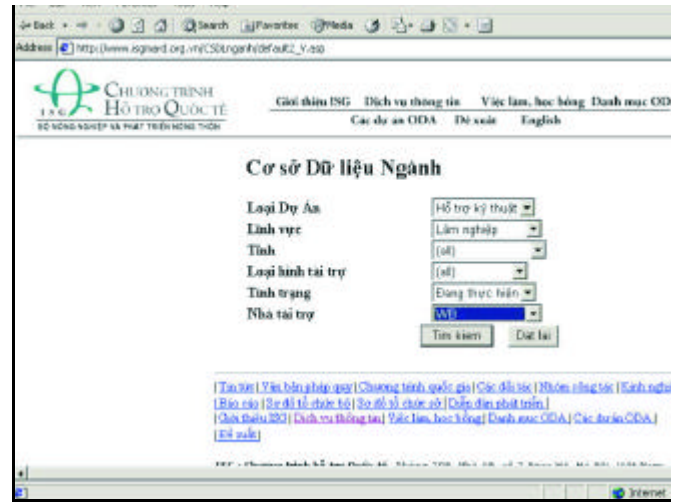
Back · → · Search Favorites Media

Address http://www.isgmard.org.vn/CSDLnganh/default2_V.asp

ISG CHƯƠNG TRÌNH HỖ TRỢ QUỐC TẾ
BỘ NÔNG NGHIỆP VÀ PHÁT TRIỂN NÔNG THÔN

Giới thiệu ISG Dịch vụ thông tin Việc làm, học bổng Danh mục OD
Các dự án ODA Đề xuất English

Cơ sở Dữ liệu Ngành

| | |
|---|---|
| Loại Dự Án | Hỗ trợ kỹ thuật |
| Lĩnh vực | Lâm nghiệp |
| Tỉnh | (all) |
| Loại hình tài trợ | (all) |
| Tình trạng | Đang thực hiện |
| Nhà tài trợ | WB |

Tìm kiếm Đặt lại

| Tin tức | Văn bản pháp quy | Chương trình quốc gia | Các đối tác | Nhóm công tác | Kinh nghi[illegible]
| Báo cáo | Sơ đồ tổ chức bộ | Sơ đồ tổ chức sở | Diễn đàn phát triển |
| Giới thiệu ISG | Dịch vụ thông tin | Việc làm, học bổng | Danh mục ODA | Các dự án ODA |
| Đề xuất |

ISG - Chương trình hỗ trợ Quốc tế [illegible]

Internet